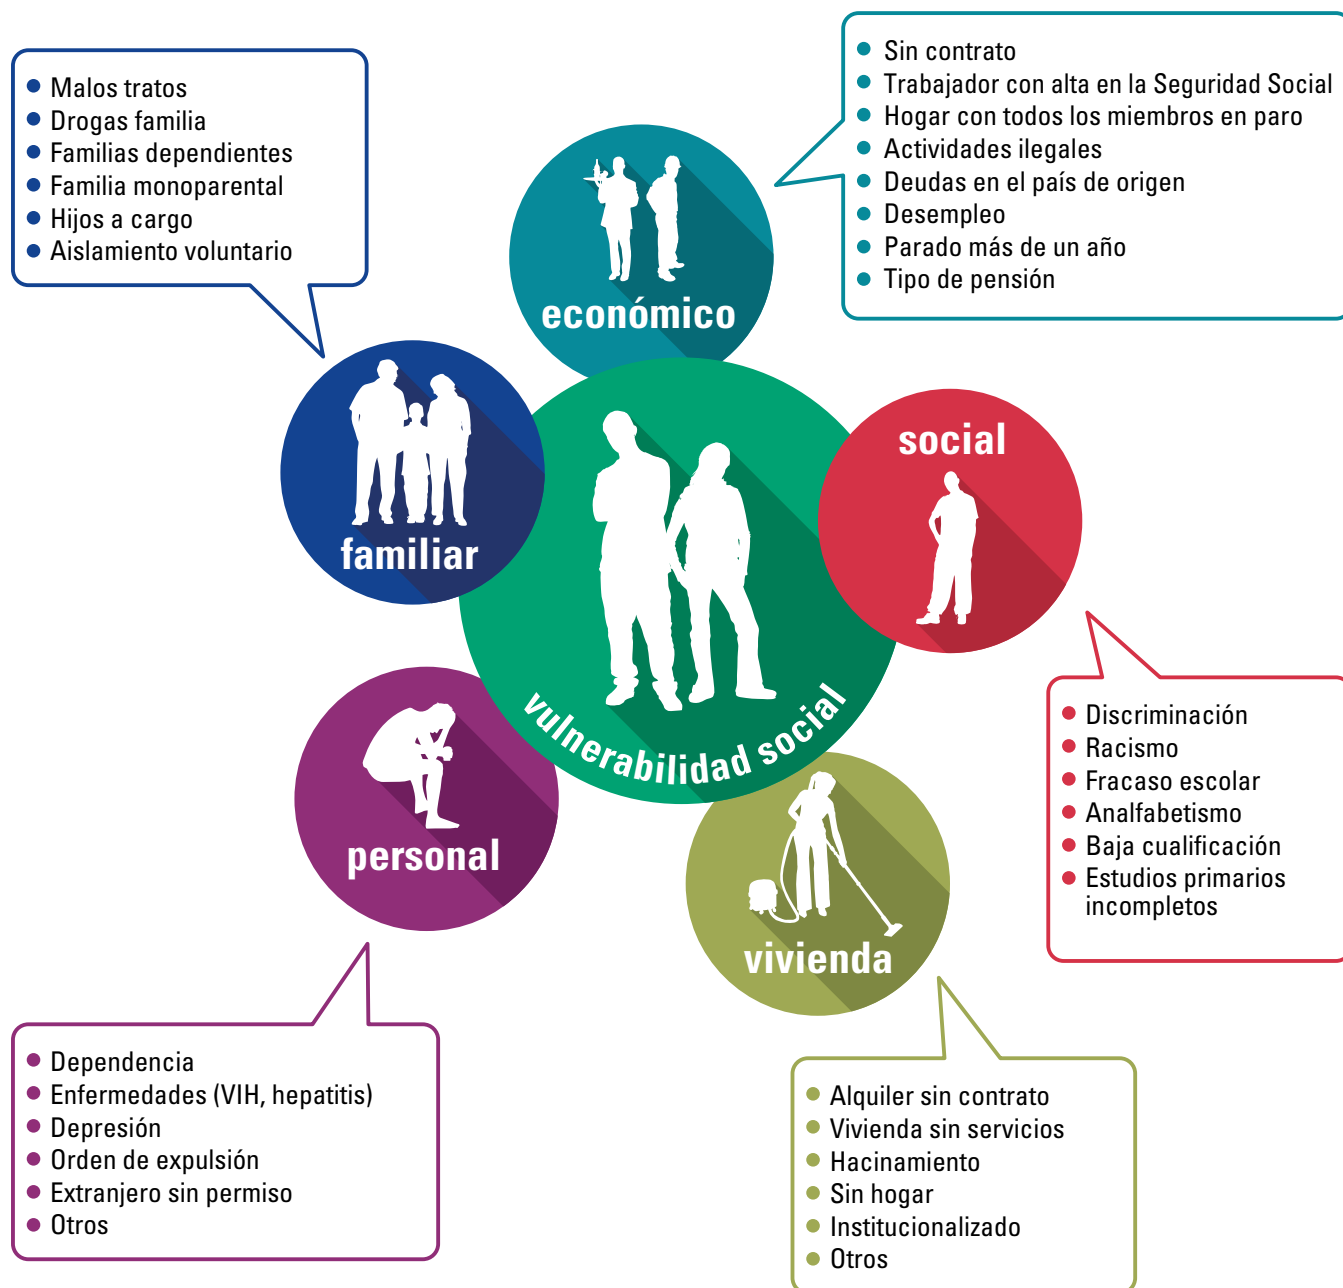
- Malos tratos
- Drogas familia
- Familias dependientes
- Familia monoparental
- Hijos a cargo
- Aislamiento voluntario

económico

- Sin contrato
- Trabajador con alta en la Seguridad Social
- Hogar con todos los miembros en paro
- Actividades ilegales
- Deudas en el país de origen
- Desempleo
- Parado más de un año
- Tipo de pensión

familiar

vulnerabilidad social

social

- Discriminación
- Racismo
- Fracaso escolar
- Analfabetismo
- Baja cualificación
- Estudios primarios incompletos

personal

vivienda

- Dependencia
- Enfermedades (VIH, hepatitis)
- Depresión
- Orden de expulsión
- Extranjero sin permiso
- Otros

- Alquiler sin contrato
- Vivienda sin servicios
- Hacinamiento
- Sin hogar
- Institucionalizado
- Otros